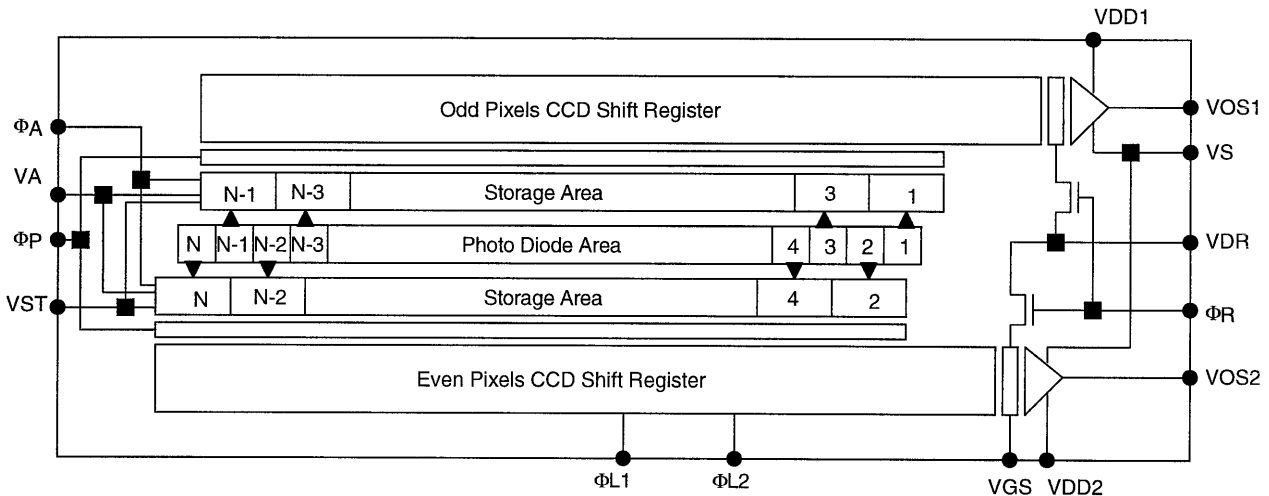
VDD1

Odd Pixels CCD Shift Register

VOS1

ΦA

VS

VA

N-1 N-3 Storage Area 3 1

ΦP

N N-1 N-2 N-3 Photo Diode Area 4 3 2 1

VDR

VST

N N-2 Storage Area 4 2

ΦR

Even Pixels CCD Shift Register

VOS2

ΦL1 ΦL2 VGS VDD2